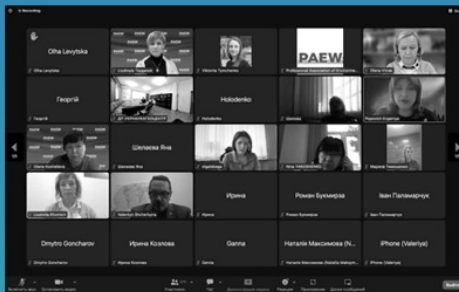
Recording

Olha Levytska
Olha Levytska
Liudmyla Tsygankova
Viktoriia Tymchenko
PAEW
Professional Association of Environmen...
Olena Kliuie

Георгій
Георгій
ДП "НАЦІОНАЛЬНІ БЮДЖЕТИ"
Holodenko
Holodenko
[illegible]
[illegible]

Olena Kushnirenko
Шелакова Яна
Шелакова Яна
Vitalii Krasiy
Anna Vasylenko
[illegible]

Liudmyla Khomenko
Valentyn Shcherbyna
Ирина
Ирина
Роман Букмирза
Роман Букмирза
Іван Паламарчук
Іван Паламарчук

Dmytro Goncharov
Dmytro Goncharov
Ирина Козлова
Ирина Козлова
Ganna
Ganna
Наталія Максимова (N...
Наталія Максимова (Natalia Maksym...
iPhone (Valeriya)
iPhone (Valeriya)